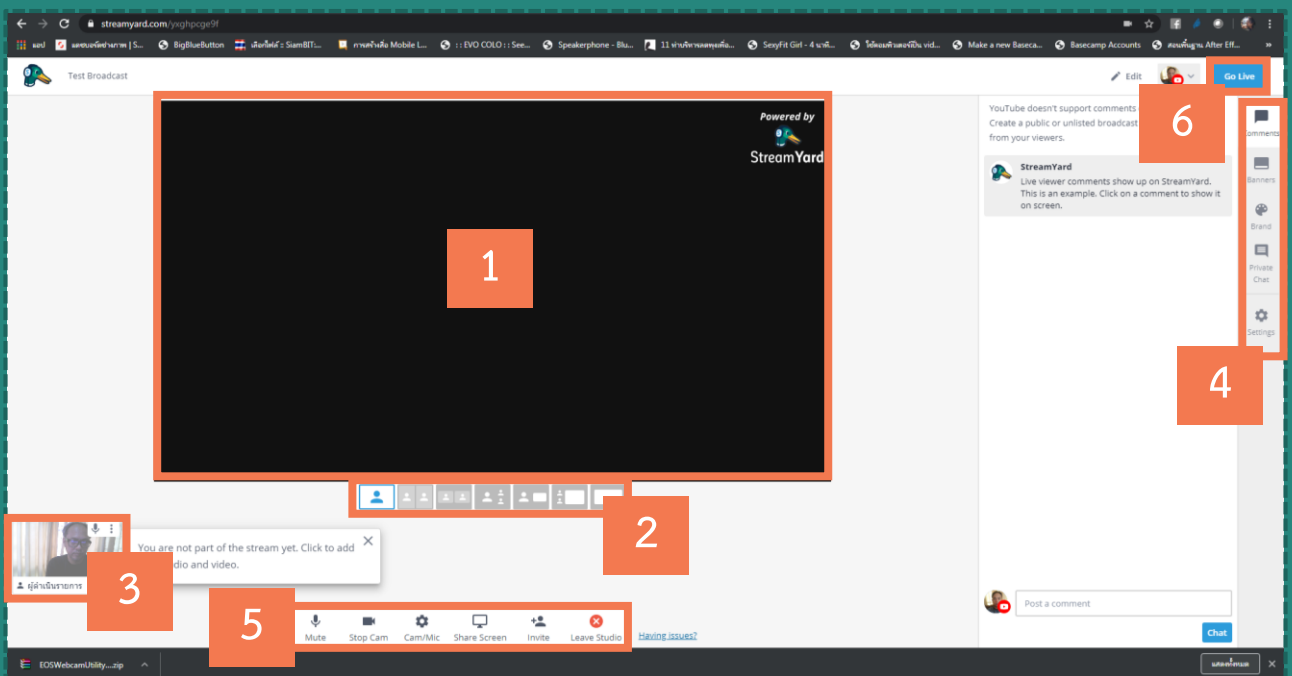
streamyard.com/yxghpcge9f

แอป | แลขอบคุณช่างภาพ | S... | BigBlueButton | เลือกไฟล์ : SiamBIT:... | การสร้างสื่อ Mobile L... | : : EVO COLO : : See... | Speakerphone - Blu... | 11 ท่าบริหารลดพุงเพื่อ... | SexyFit Girl - 4 นาที... | ใช้คอมพิวเตอร์เป็น vid... | Make a new Baseca... | Basecamp Accounts | สอนพื้นฐาน After Eff...

Test Broadcast

Edit

Go Live

Powered by
StreamYard

1

YouTube doesn't support comments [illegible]
Create a public or unlisted broadcast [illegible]
from your viewers.

6

StreamYard
Live viewer comments show up on StreamYard. This is an example. Click on a comment to show it on screen.

Comments
Banners
Brand
Private Chat
Settings

4

2

You are not part of the stream yet. Click to add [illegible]dio and video.

ผู้ดำเนินรายการ

3

5

Mute
Stop Cam
Cam/Mic
Share Screen
Invite
Leave Studio

Having issues?

Post a comment

Chat

EOSWebcamUtility....zip

แสดงทั้งหมด